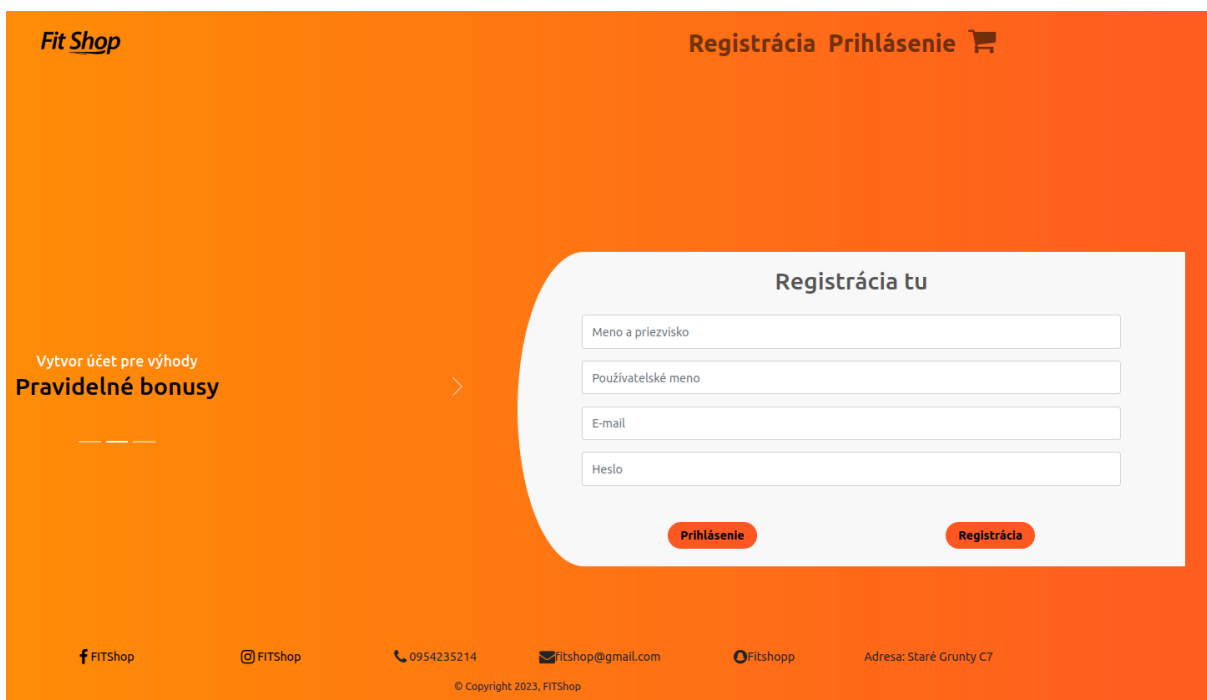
Fit Shop

Registrácia Prihlásenie

Vytvor účet pre výhody

Pravidelné bonusy

Registrácia tu

Meno a priezvisko

Používateľské meno

E-mail

Heslo

Prihlásenie

Registrácia

FITShop

FITShop

0954235214

fitshop@gmail.com

Fitshopp

Adresa: Staré Grunty C7

© Copyright 2023, FITShop